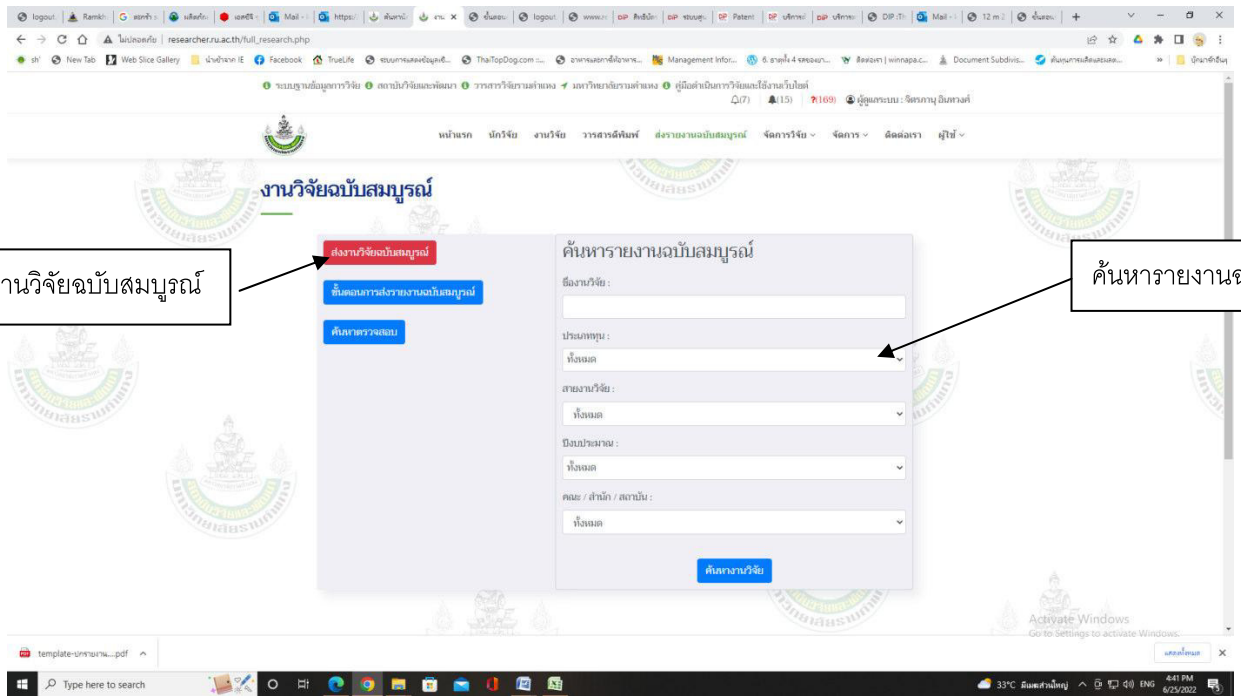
logout | Ramkh | G ผลการ | ผลิตภัณ | เผยแพร่ | Mail | https: | ค้นหาน | งาน × | ขั้นตอน | logout | www. | DIP สิทธิบัต | DIP ระบบสุข | DIP Patent | DIP บริการส | DIP บริการ | DIP :Th | Mail | 12 m | ขั้นตอน | +

ไม่ปลอดภัย | researcher.ru.ac.th/full_research.php

sh' New Tab Web Slice Gallery นำเข้าจาก IE Facebook TrueLife ระบบการเผยแพร่ข้อมูลผลิ... ThaiTopDog.com :... อาหารและยาสำหรับอาหาร... Management Infor... 6. อาคุโร 4 ของ... ติดต่อเรา | winnapa.c... Document Subdivis... ต้นทุนการผลิตและผล... บุ๊กมาร์กอื่นๆ

ระบบฐานข้อมูลการวิจัย สถาบันวิจัยและพัฒนา วารสารวิจัยรามคำแหง มหาวิทยาลัยรามคำแหง คู่มือดำเนินการวิจัยและใช้งานเว็บไซต์

(7) (15) (169) ผู้ดูแลระบบ : จิตรภานุ อินทวงศ์

หน้าแรก นักวิจัย งานวิจัย วารสารตีพิมพ์ ส่งรายงานฉบับสมบูรณ์ จัดการวิจัย จัดการ ติดต่อเรา ผู้ใช้

งานวิจัยฉบับสมบูรณ์

ส่งงานวิจัยฉบับสมบูรณ์

ขั้นตอนการส่งรายงานฉบับสมบูรณ์

ค้นหาตรวจสอบ

ค้นหารายงานฉบับสมบูรณ์

ชื่องานวิจัย :

ประเภททุน :

ทั้งหมด

สายงานวิจัย :

ทั้งหมด

ปีงบประมาณ :

ทั้งหมด

คณะ / สำนัก / สถาบัน :

ทั้งหมด

ค้นหางานวิจัย

านวิจัยฉบับสมบูรณ์

ค้นหารายงานฉ

Activate Windows
Go to Settings to activate Windows.

template-ปกรายงาน....pdf

แสดงทั้งหมด

Type here to search

33°C ฝนตกส่วนใหญ่ ENG 4:41 PM 6/25/2022